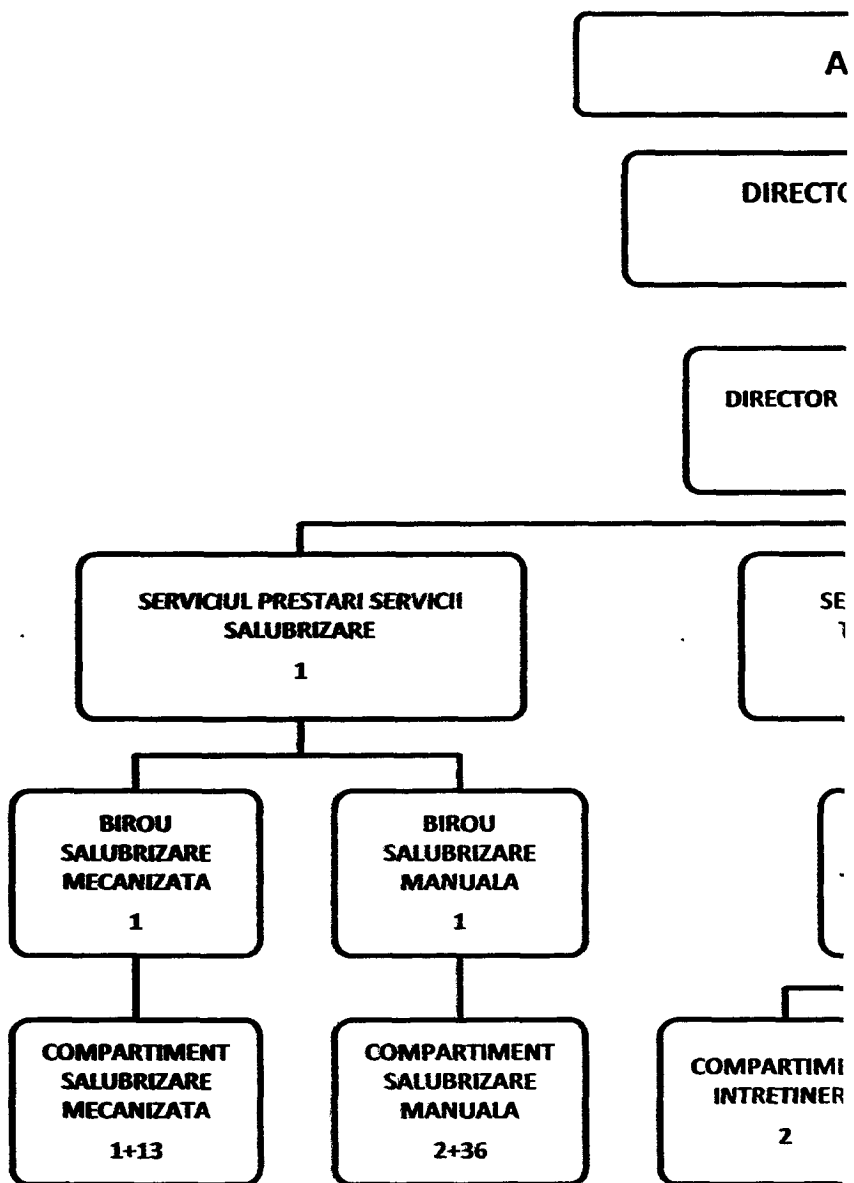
A

DIRECT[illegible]

DIRECTOR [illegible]

SERVICIUL PRESTARI SERVICII SALUBRIZARE
1

SE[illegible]
T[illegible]

BIROU SALUBRIZARE MECANIZATA
1

BIROU SALUBRIZARE MANUALA
1

COMPARTIMENT SALUBRIZARE MECANIZATA
1+13

COMPARTIMENT SALUBRIZARE MANUALA
2+36

COMPARTIM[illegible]
INTRETINER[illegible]
2